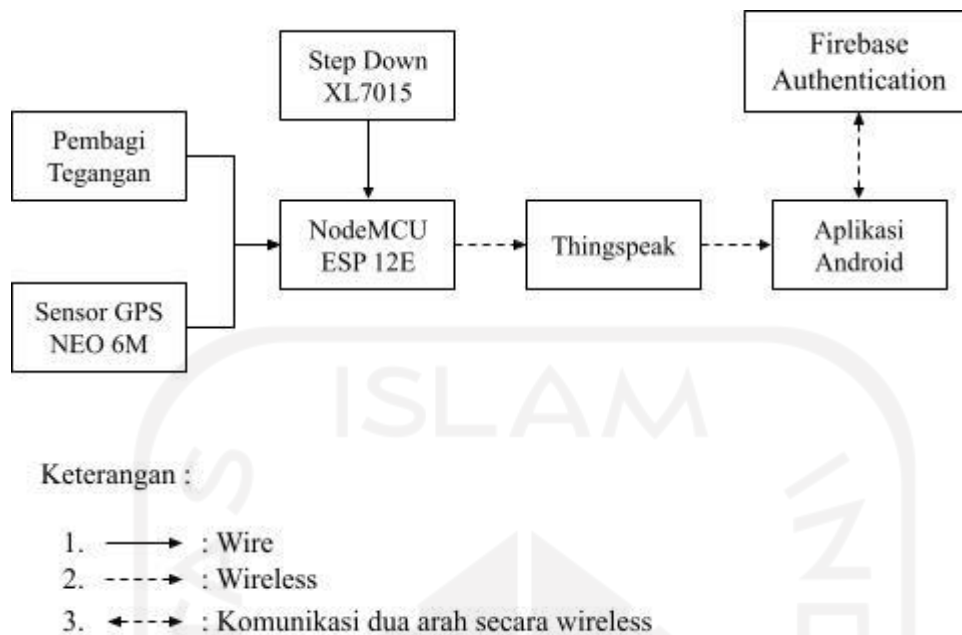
Step Down
XL7015

Firebase
Authentication

Pembagi
Tegangan

NodeMCU
ESP 12E

Thingspeak

Aplikasi
Android

Sensor GPS
NEO 6M

ISLAM

Keterangan :

1. ⟶ : Wire
2. - - -> : Wireless
3. <- - -> : Komunikasi dua arah secara wireless